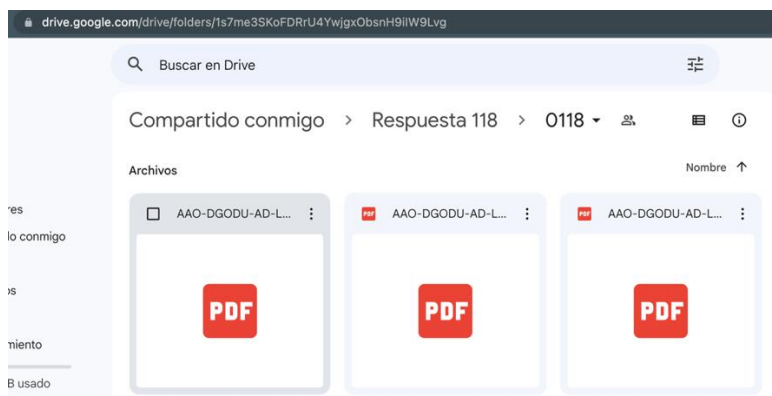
drive.google.com/drive/folders/1s7me3SKoFDRrU4YwjgxObsnH9ilW9Lvg

Buscar en Drive

Compartido conmigo > Respuesta 118 > 0118

Archivos

Nombre ↑

res

lo conmigo

os

miento

B usado

AAO-DGODU-AD-L...

PDF

AAO-DGODU-AD-L...

PDF

AAO-DGODU-AD-L...

PDF